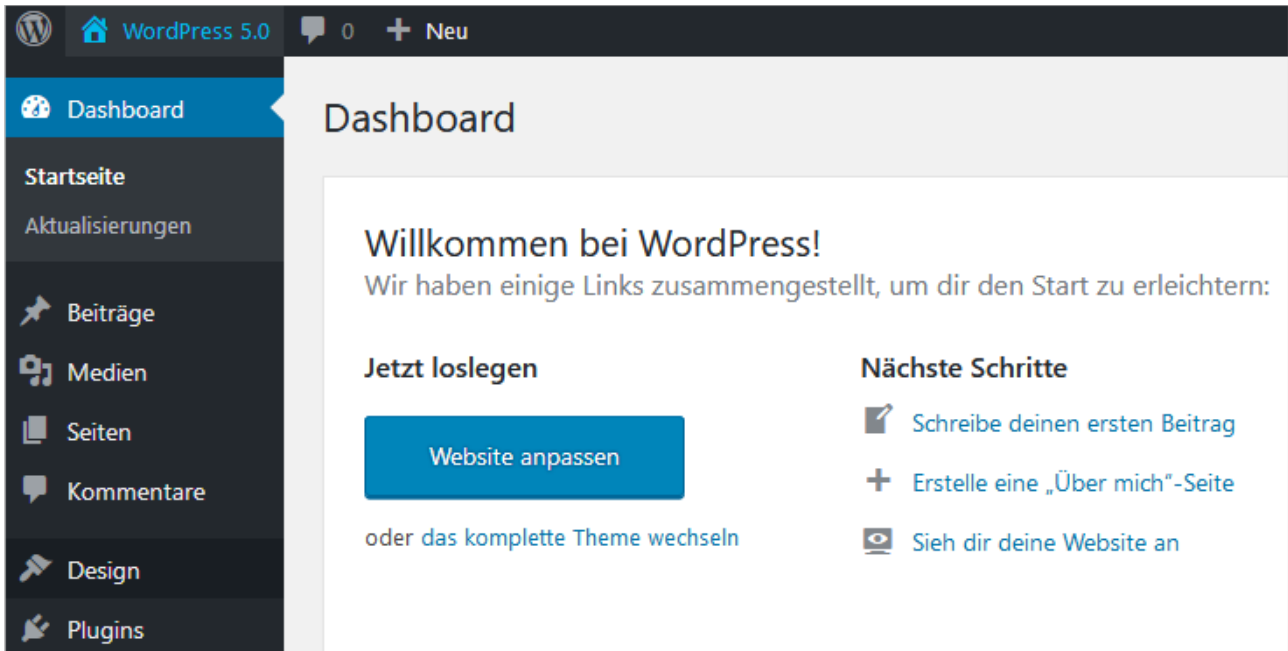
WordPress 5.0 0 Neu

Dashboard

Startseite

Aktualisierungen

Beiträge

Medien

Seiten

Kommentare

Design

Plugins

Dashboard

Willkommen bei WordPress!

Wir haben einige Links zusammengestellt, um dir den Start zu erleichtern:

Jetzt loslegen

Website anpassen

oder das komplette Theme wechseln

Nächste Schritte

Schreibe deinen ersten Beitrag

Erstelle eine „Über mich"-Seite

Sieh dir deine Website an